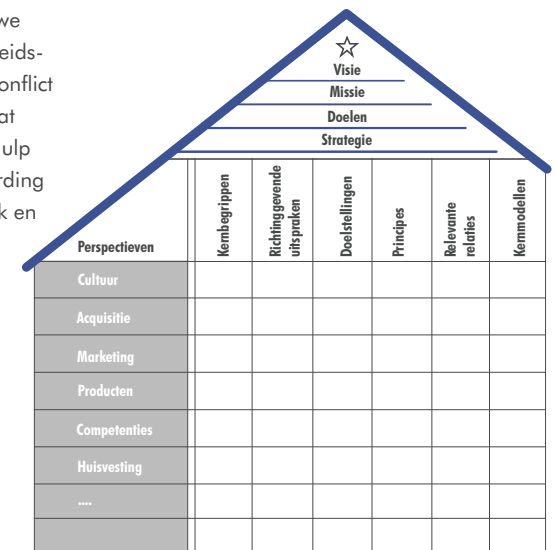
we
eids-
onflict
at
ulp
rding
k en

☆
Visie
Missie
Doelen
Strategie

| Perspectieven | Kernbegrippen | Richtinggevende uitspraken | Doelstellingen | Principes | Relevante relaties | Kernmodellen |
|---|---|---|---|---|---|---|
| Cultuur | | | | | | |
| Acquisitie | | | | | | |
| Marketing | | | | | | |
| Producten | | | | | | |
| Competenties | | | | | | |
| Huisvesting | | | | | | |
| .... | | | | | | |
| | | | | | | |